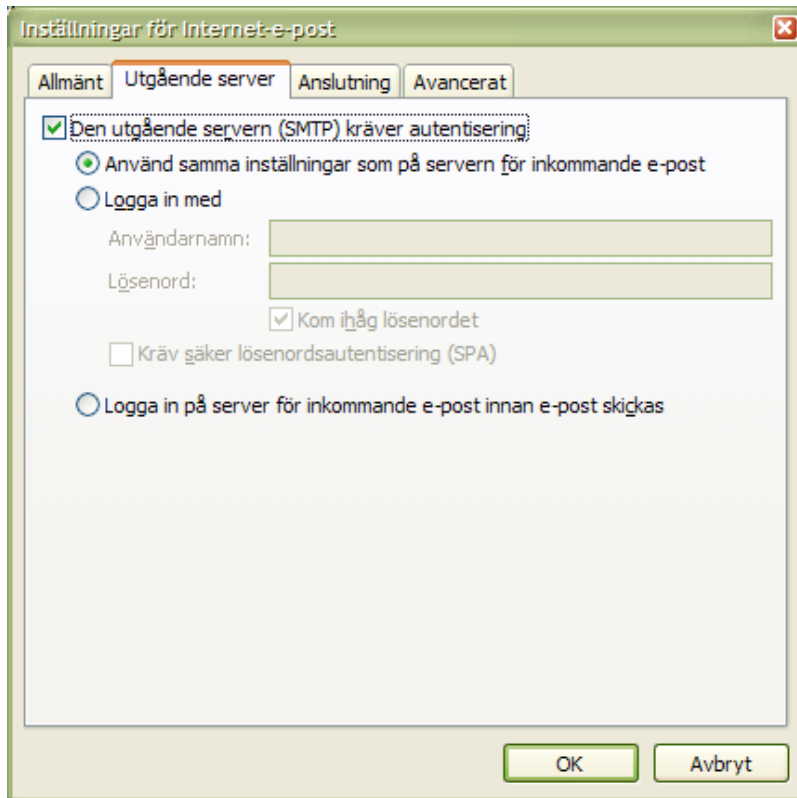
Inställningar för Internet-e-post

Allmänt | Utgående server | Anslutning | Avancerat

Den utgående servern (SMTP) kräver autentisering

Använd samma inställningar som på servern för inkommande e-post

Logga in med

Användarnamn:

Lösenord:

Kom ihåg lösenordet

Kräv säker lösenordsautentisering (SPA)

Logga in på server för inkommande e-post innan e-post skickas

OK

Avbryt